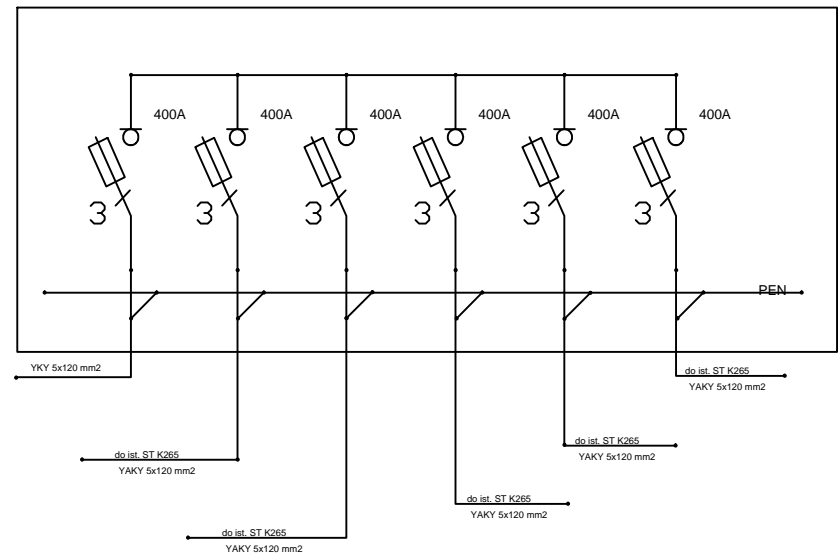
400A 400A 400A 400A 400A 400A

3 3 3 3 3 3

PEN

YKY 5x120 mm2

do ist. ST K265
YAKY 5x120 mm2

do ist. ST K265
YAKY 5x120 mm2

do ist. ST K265
YAKY 5x120 mm2

do ist. ST K265
YAKY 5x120 mm2

do ist. ST K265
YAKY 5x120 mm2